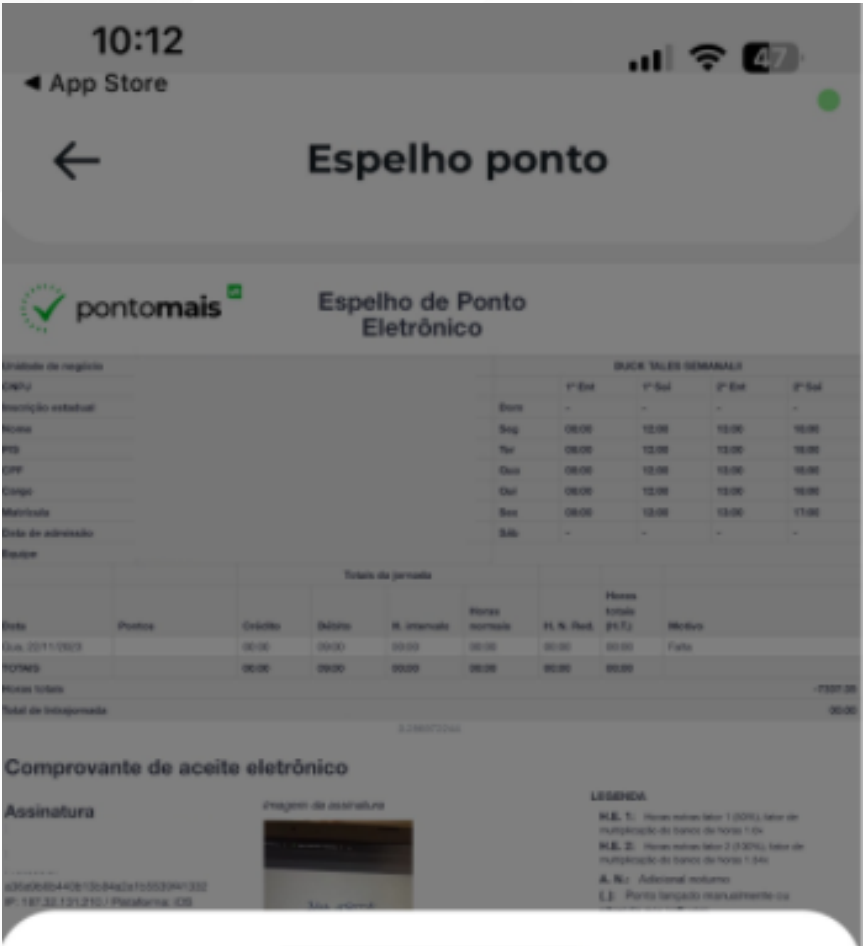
10:12

◂ App Store

Espelho ponto

pontomais

Espelho de Ponto Eletrônico

Unidade de negócio
CNPJ
Inscrição estadual
Nome
PIS
CPF
Cargo
Matrícula
Data de admissão
Equipe

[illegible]

| | 1ª Ent | 1ª Saí | 2ª Ent | 2ª Saí |
|---|---|---|---|---|
| Dom | - | - | - | - |
| Seg | 08:00 | 12:00 | 13:00 | 18:00 |
| Ter | 08:00 | 12:00 | 13:00 | 18:00 |
| Qua | 08:00 | 12:00 | 13:00 | 18:00 |
| Qui | 08:00 | 12:00 | 13:00 | 18:00 |
| Sex | 08:00 | 12:00 | 13:00 | 17:00 |
| Sáb | - | - | - | - |

Totais da jornada

| Data | Pontos | Crédito | Débito | H. intervalo | Horas normais | H. N. Red. | Horas totais (H.T.) | Motivo |
|---|---|---|---|---|---|---|---|---|
| Qua, 22/11/2023 | | 00:00 | 09:00 | 00:00 | 00:00 | 00:00 | 00:00 | Falta |
| TOTAIS | | 00:00 | 09:00 | 00:00 | 00:00 | 00:00 | 00:00 | |

Horas totais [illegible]
Total de interjornada 00:00

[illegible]

Comprovante de aceite eletrônico

Assinatura

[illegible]
IP: 187.32.131.210 / Plataforma: iOS

Imagem da assinatura

LEGENDA:
H.E. 1: Horas extras faixa 1 (50%), fator de multiplicação do banco de horas 1.0x
H.E. 2: Horas extras faixa 2 (100%), fator de multiplicação do banco de horas 1.0x
A. N.: Adicional noturno
(..): Ponto lançado manualmente ou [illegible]